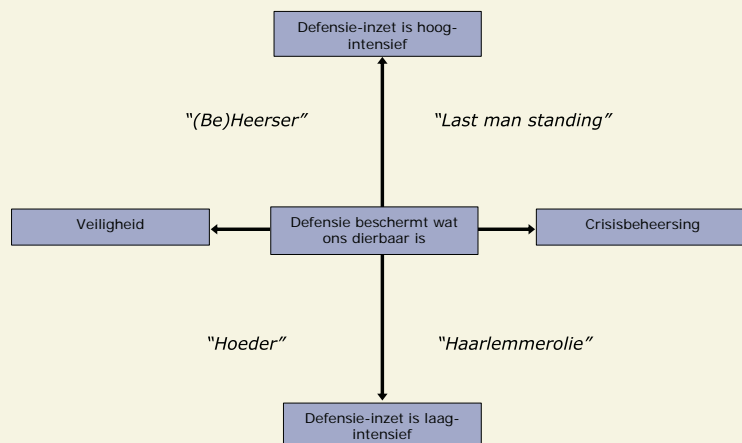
Defensie-inzet is hoog-intensief

"(Be)Heerser"

"Last man standing"

Veiligheid

Defensie beschermt wat ons dierbaar is

Crisisbeheersing

"Hoeder"

"Haarlemmerolie"

Defensie-inzet is laag-intensief